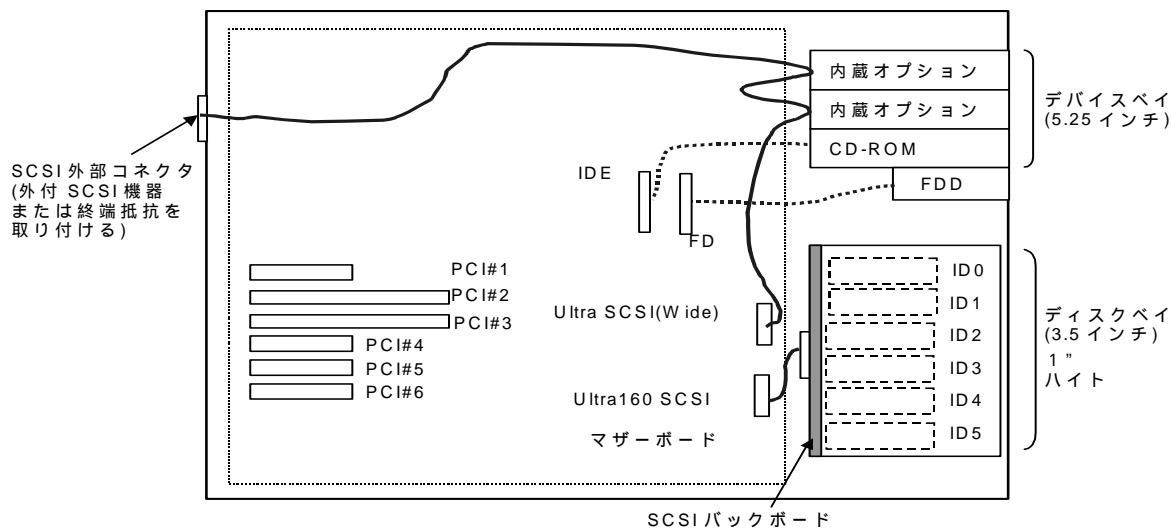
内蔵オプション
内蔵オプション
CD-ROM
FDD
デバイスベイ
(5.25 インチ)

SCSI外部コネクタ
(外付 SCSI機器
または終端抵抗を
取り付ける)

IDE
FD

PCI#1
PCI#2
PCI#3
PCI#4
PCI#5
PCI#6

Ultra SCSI(Wide)
Ultra160 SCSI
マザーボード

ID0
ID1
ID2
ID3
ID4
ID5

ディスクベイ
(3.5 インチ)
1"
ハイト

SCSIバックボード